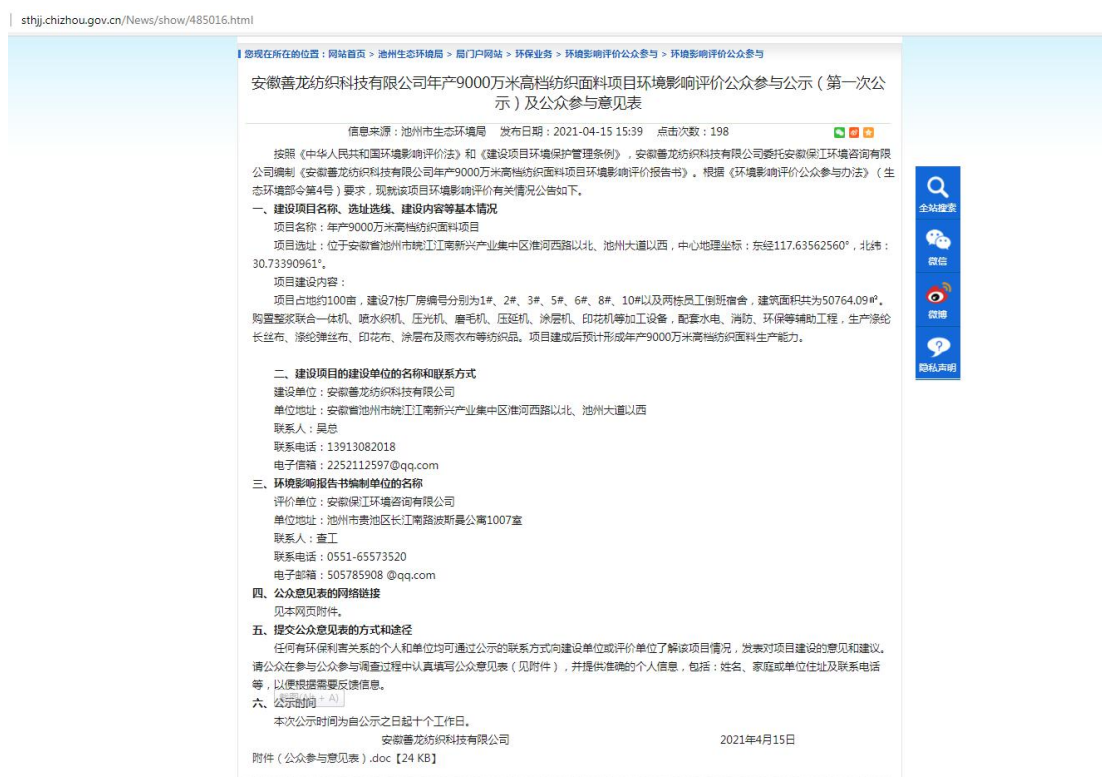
sthjj.chizhou.gov.cn/News/show/485016.html

您现在所在的位置：网站首页 > 池州生态环境局 > 局门户网站 > 环保业务 > 环境影响评价公众参与 > 环境影响评价公众参与

安徽善龙纺织科技有限公司年产9000万米高档纺织面料项目环境影响评价公众参与公示（第一次公示）及公众参与意见表

信息来源：池州市生态环境局 发布日期：2021-04-15 15:39 点击次数：198

按照《中华人民共和国环境影响评价法》和《建设项目环境保护管理条例》，安徽善龙纺织科技有限公司委托安徽保江环境咨询有限公司编制《安徽善龙纺织科技有限公司年产9000万米高档纺织面料项目环境影响评价报告书》。根据《环境影响评价公众参与办法》（生态环境部令第4号）要求，现就该项目环境影响评价有关情况公告如下。

一、建设项目名称、选址选线、建设内容等基本情况

项目名称：年产9000万米高档纺织面料项目

项目选址：位于安徽省池州市皖江江南新兴产业集中区淮河西路以北、池州大道以西，中心地理坐标：东经117.63562560°，北纬：30.73390961°。

项目建设内容：

项目占地约100亩，建设7栋厂房编号分别为1#、2#、3#、5#、6#、8#、10#以及两栋员工倒班宿舍，建筑面积共为50764.09㎡。购置整浆联合一体机、喷水织机、压光机、磨毛机、压延机、涂层机、印花机等加工设备，配套水电、消防、环保等辅助工程，生产涂纶长丝布、涤纶弹丝布、印花布、涂层布及雨衣布等纺织品。项目建成后预计形成年产9000万米高档纺织面料生产能力。

二、建设项目的建设单位的名称和联系方式

建设单位：安徽善龙纺织科技有限公司

单位地址：安徽省池州市皖江江南新兴产业集中区淮河西路以北、池州大道以西

联系人：吴总

联系电话：13913082018

电子信箱：2252112597@qq.com

三、环境影响报告书编制单位的名称

评价单位：安徽保江环境咨询有限公司

单位地址：池州市贵池区长江南路波斯曼公寓1007室

联系人：查工

联系电话：0551-65573520

电子邮箱：505785908 @qq.com

四、公众意见表的网络链接

见本网页附件。

五、提交公众意见表的方式和途径

任何有环保利害关系的个人和单位均可通过公示的联系方式向建设单位或评价单位了解项目情况，发表对项目建设的意见和建议。请公众在参与公众参与调查过程中认真填写公众意见表（见附件），并提供准确的个人信息，包括：姓名、家庭或单位住址及联系电话等，以便根据需要反馈信息。

六、公示时间

本次公示时间为自公示之日起十个工作日。

安徽善龙纺织科技有限公司 2021年4月15日

附件（公众参与意见表）.doc【24 KB】

全站搜索
微信
微博
隐私声明